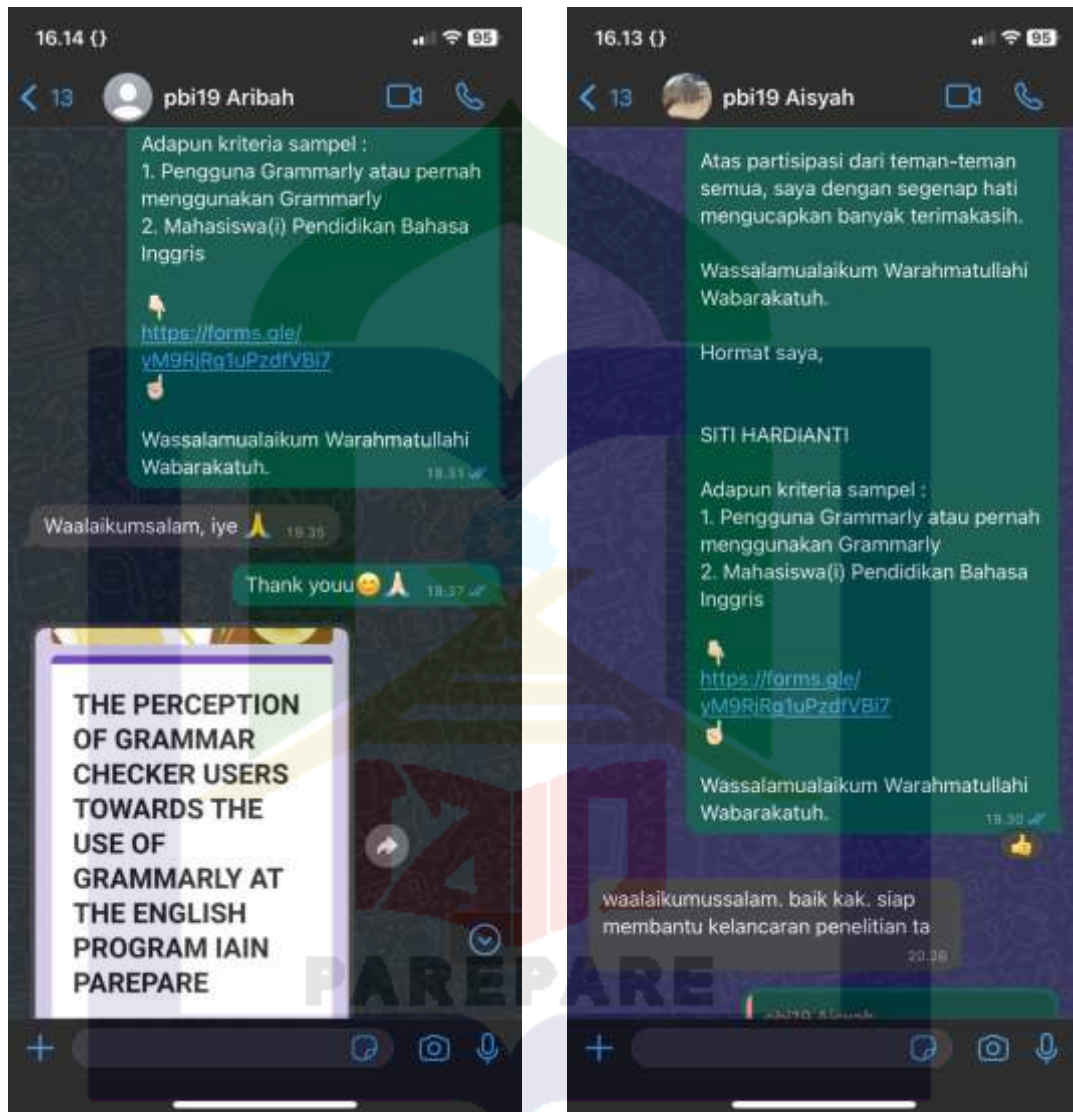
16.14 {}

95

13

pbi19 Aribah

Adapun kriteria sampel :
1. Pengguna Grammarly atau pernah menggunakan Grammarly
2. Mahasiswa(i) Pendidikan Bahasa Inggris

👇
https://forms.gle/yM9RjRg1uPzdfVBi7
☝

Wassalamualaikum Warahmatullahi Wabarakatuh.

19.31

Waalaikumsalam, iye 🙏 19.35

Thank youuu😊🙏 19.37

THE PERCEPTION OF GRAMMAR CHECKER USERS TOWARDS THE USE OF GRAMMARLY AT THE ENGLISH PROGRAM IAIN PAREPARE

16.13 {}

95

13

pbi19 Aisyah

Atas partisipasi dari teman-teman semua, saya dengan segenap hati mengucapkan banyak terimakasih.

Wassalamualaikum Warahmatullahi Wabarakatuh.

Hormat saya,

SITI HARDIANTI

Adapun kriteria sampel :
1. Pengguna Grammarly atau pernah menggunakan Grammarly
2. Mahasiswa(i) Pendidikan Bahasa Inggris

👇
https://forms.gle/yM9RjRg1uPzdfVBi7
☝

Wassalamualaikum Warahmatullahi Wabarakatuh.

19.30

👍

waalaikumussalam. baik kak. siap membantu kelancaran penelitian ta

20.36

pbi19 Aisyah

PAREPARE